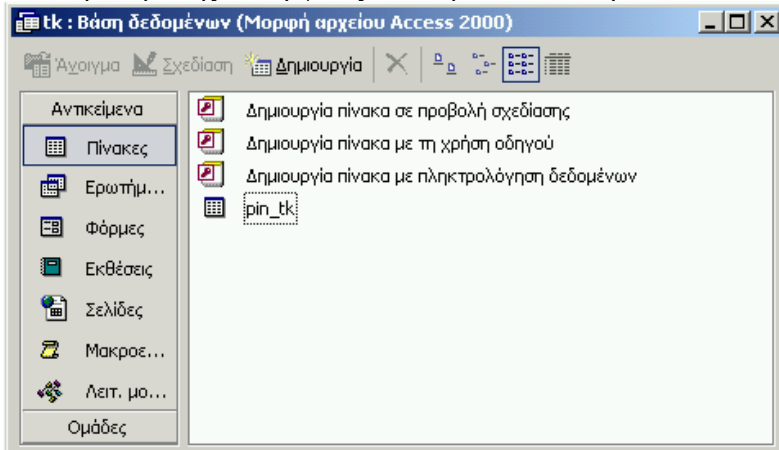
tk : Βάση δεδομένων (Μορφή αρχείου Access 2000)

Άνοιγμα Σχεδίαση Δημιουργία

Αντικείμενα
Πίνακες
Ερωτήμ...
Φόρμες
Εκθέσεις
Σελίδες
Μακροε...
Λειτ. μο...
Ομάδες

Δημιουργία πίνακα σε προβολή σχεδίασης
Δημιουργία πίνακα με τη χρήση οδηγού
Δημιουργία πίνακα με πληκτρολόγηση δεδομένων
pin_tk